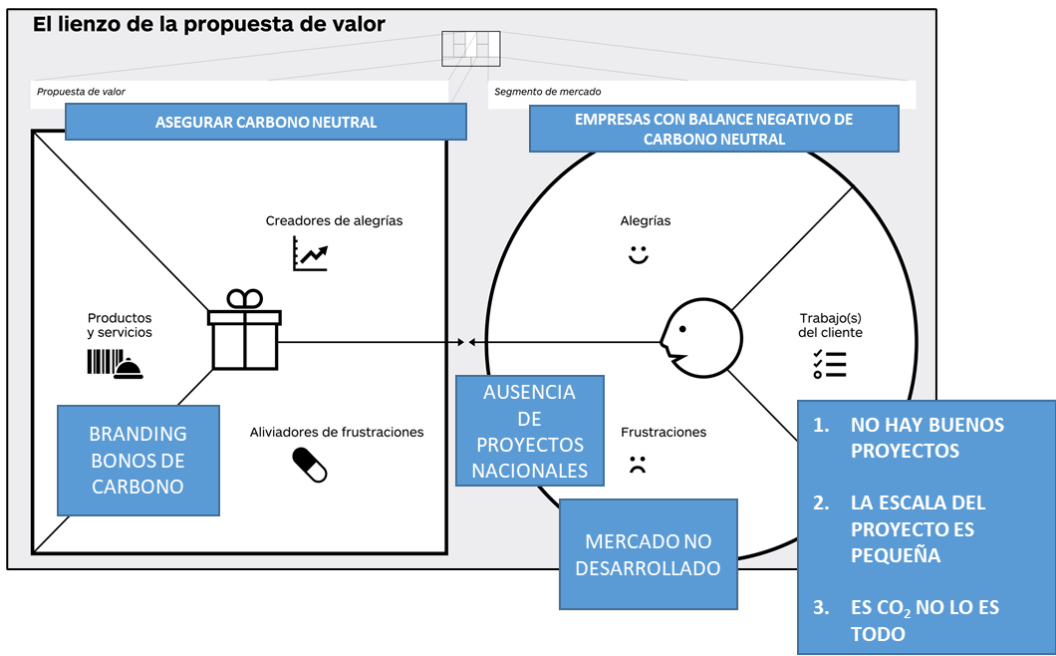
El lienzo de la propuesta de valor

Propuesta de valor

ASEGURAR CARBONO NEUTRAL

Segmento de mercado

EMPRESAS CON BALANCE NEGATIVO DE CARBONO NEUTRAL

Creadores de alegrías

Productos y servicios

BRANDING BONOS DE CARBONO

Aliviadores de frustraciones

Alegrías

Trabajo(s) del cliente

AUSENCIA DE PROYECTOS NACIONALES

Frustraciones

MERCADO NO DESARROLLADO

1. NO HAY BUENOS PROYECTOS

2. LA ESCALA DEL PROYECTO ES PEQUEÑA

3. ES $CO_2$ NO LO ES TODO